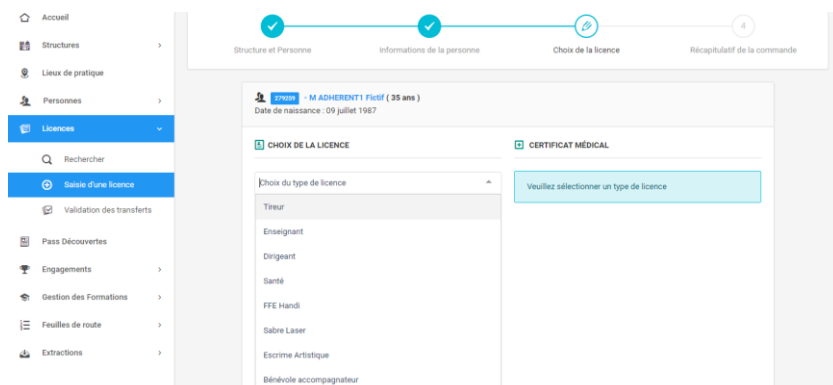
Accueil
Structures
Lieux de pratique
Personnes
Licences
Rechercher
Saisie d'une licence
Validation des transferts
Pass Découvertes
Engagements
Gestion des Formations
Feuilles de route
Extractions

Structure et Personne
Informations de la personne
Choix de la licence
4
Récapitulatif de la commande

279259 - M ADHERENT1 Fictif ( 35 ans )
Date de naissance : 09 juillet 1987

CHOIX DE LA LICENCE

CERTIFICAT MÉDICAL

Choix du type de licence

Veuillez sélectionner un type de licence

Tireur
Enseignant
Dirigeant
Santé
FFE Handi
Sabre Laser
Escrime Artistique
Bénévole accompagnateur